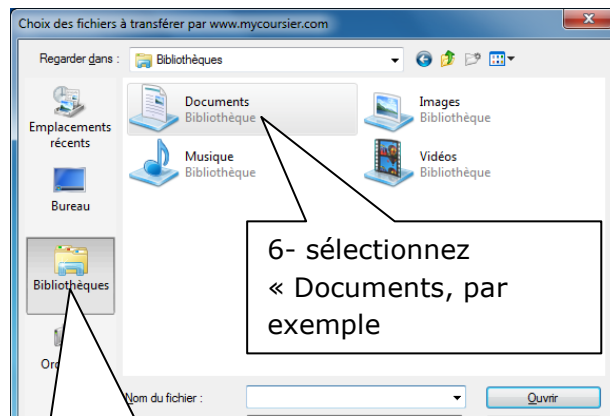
Choix des fichiers à transférer par www.mycoursier.com

Regarder dans : Bibliothèques

Emplacements récents

Bureau

Bibliothèques

Or

Documents
Bibliothèque

Images
Bibliothèque

Musique
Bibliothèque

Vidéos
Bibliothèque

6- sélectionnez « Documents, par exemple

Nom du fichier :

Ouvrir